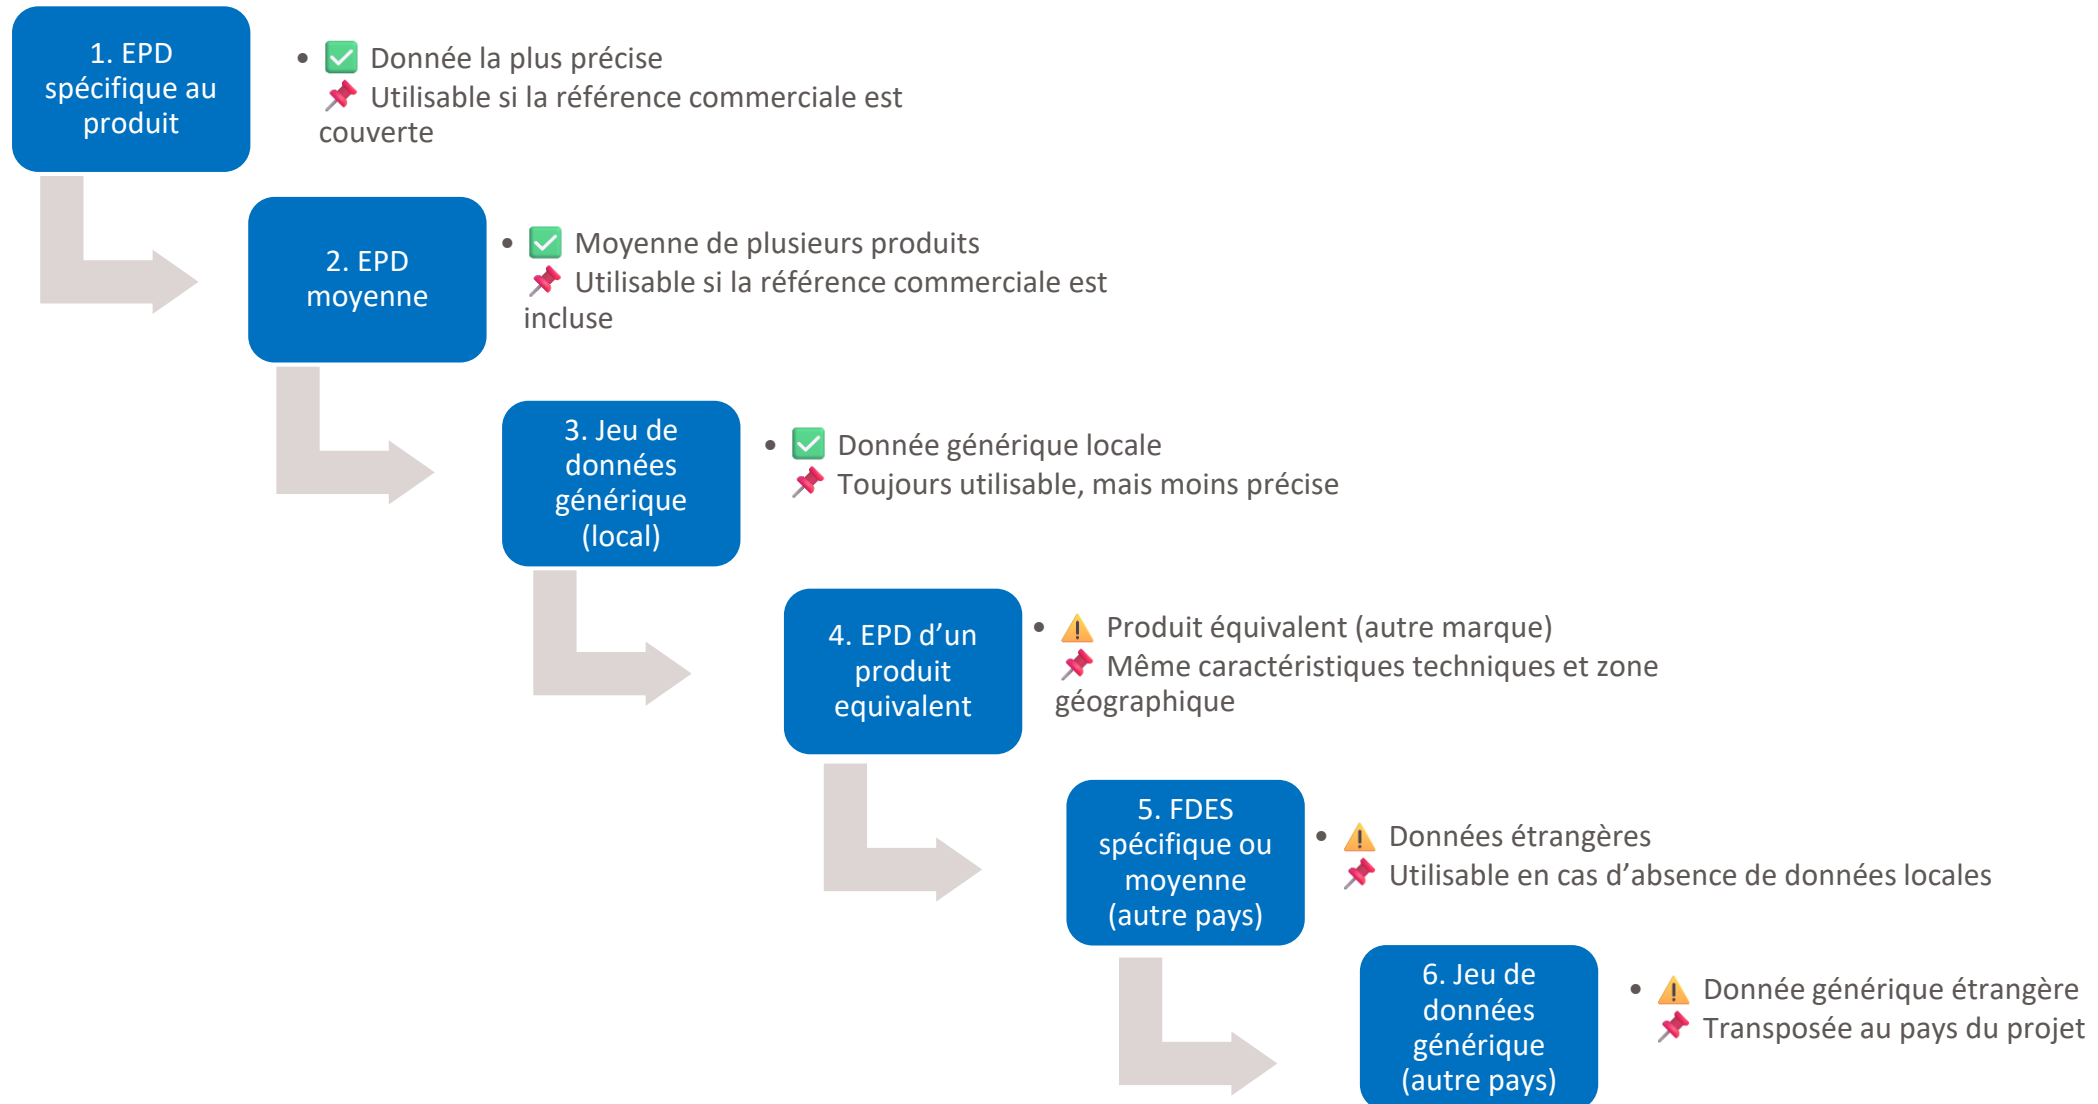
1. EPD spécifique au produit

• ✅ Donnée la plus précise
📌 Utilisable si la référence commerciale est couverte

2. EPD moyenne

• ✅ Moyenne de plusieurs produits
📌 Utilisable si la référence commerciale est incluse

3. Jeu de données générique (local)

• ✅ Donnée générique locale
📌 Toujours utilisable, mais moins précise

4. EPD d'un produit equivalent

• ⚠️ Produit équivalent (autre marque)
📌 Même caractéristiques techniques et zone géographique

5. FDES spécifique ou moyenne (autre pays)

• ⚠️ Données étrangères
📌 Utilisable en cas d'absence de données locales

6. Jeu de données générique (autre pays)

• ⚠️ Donnée générique étrangère
📌 Transposée au pays du projet